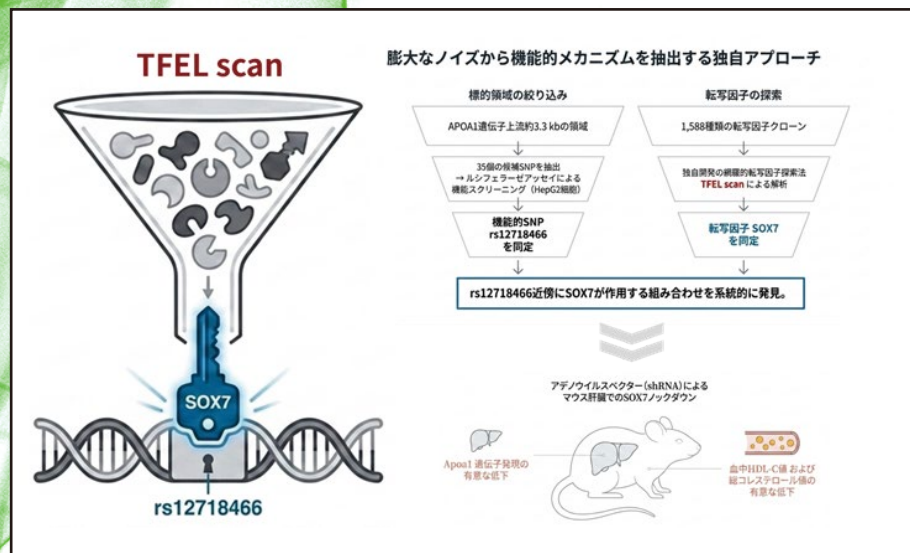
TFEL scan

SOX7

rs12718466

膨大なノイズから機能的メカニズムを抽出する独自アプローチ

標的領域の絞り込み

APOA1遺伝子上流約3.3 kbの領域

35個の候補SNPを抽出
→ルシフェラーゼアッセイによる
機能スクリーニング（HepG2細胞）

機能的SNP
rs12718466
を同定

転写因子の探索

1,588種類の転写因子クローン

独自開発の網羅的転写因子探索法
TFEL scan による解析

転写因子 SOX7
を同定

rs12718466近傍にSOX7が作用する組み合わせを系統的に発見。

アデノウイルスベクター（shRNA）による
マウス肝臓でのSOX7ノックダウン

Apoa1 遺伝子発現の
有意な低下

血中HDL-C値 および
総コレステロール値の
有意な低下